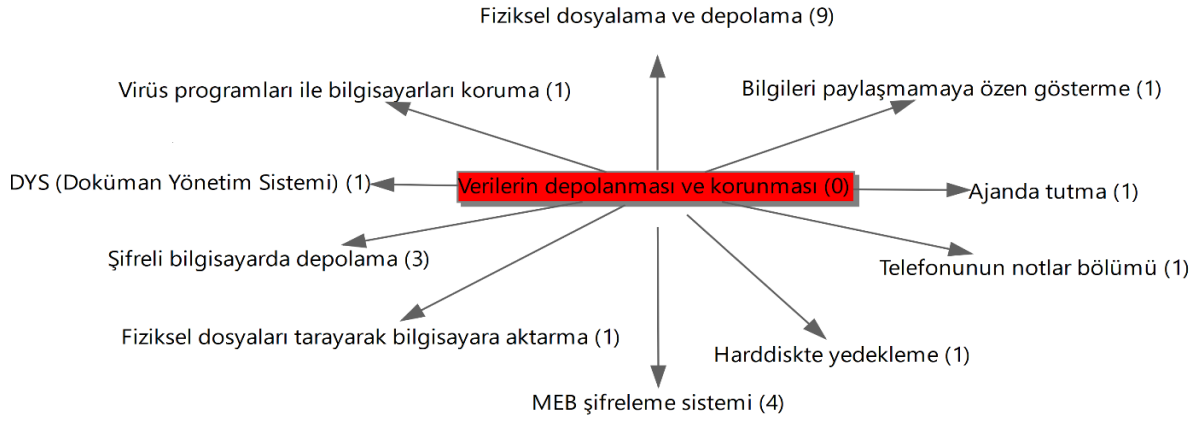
Fiziksel dosyalama ve depolama (9)

Virüs programları ile bilgisayarları koruma (1)

Bilgileri paylaşmamaya özen gösterme (1)

DYS (Doküman Yönetim Sistemi) (1)

Verilerin depolanması ve korunması (0)

Ajanda tutma (1)

Şifreli bilgisayarda depolama (3)

Telefonunun notlar bölümü (1)

Fiziksel dosyaları tarayarak bilgisayara aktarma (1)

Harddiskte yedekleme (1)

MEB şifreleme sistemi (4)